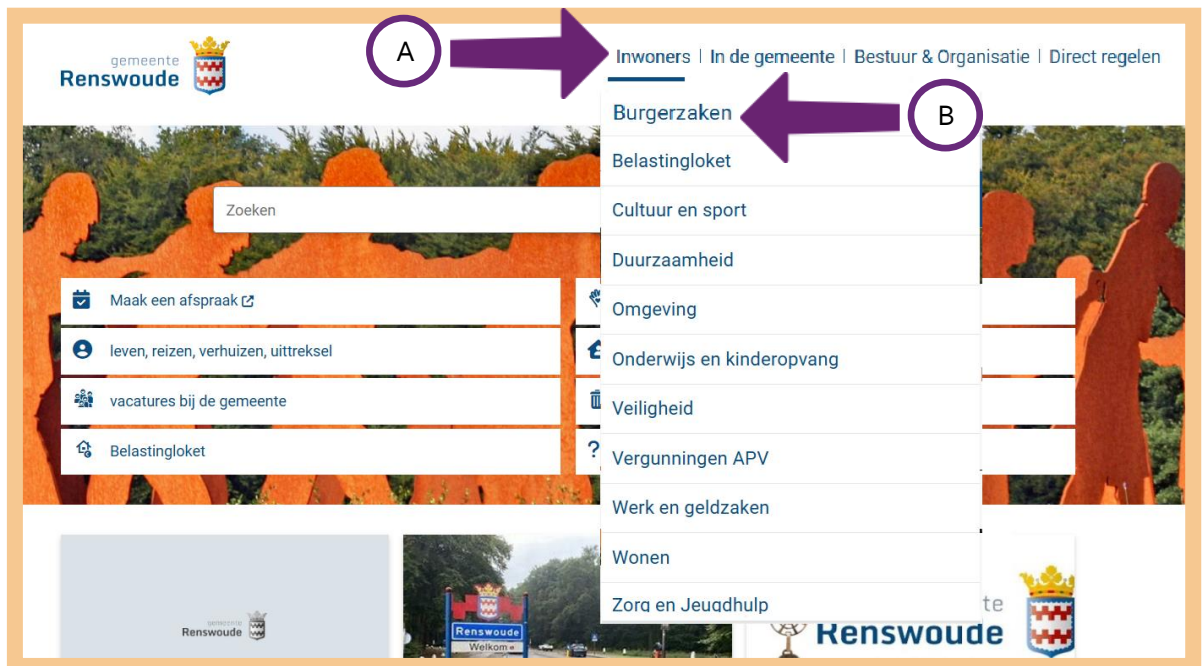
gemeente
Renswoude

A

Inwoners | In de gemeente | Bestuur & Organisatie | Direct regelen

Burgerzaken

B

Belastingloket
Cultuur en sport
Duurzaamheid
Omgeving
Onderwijs en kinderopvang
Veiligheid
Vergunningen APV
Werk en geldzaken
Wonen
Zorg en Jeugdhulp

Zoeken

Maak een afspraak
leven, reizen, verhuizen, uittreksel
vacatures bij de gemeente
Belastingloket

gemeente
Renswoude

Renswoude
Welkom

te
Renswoude